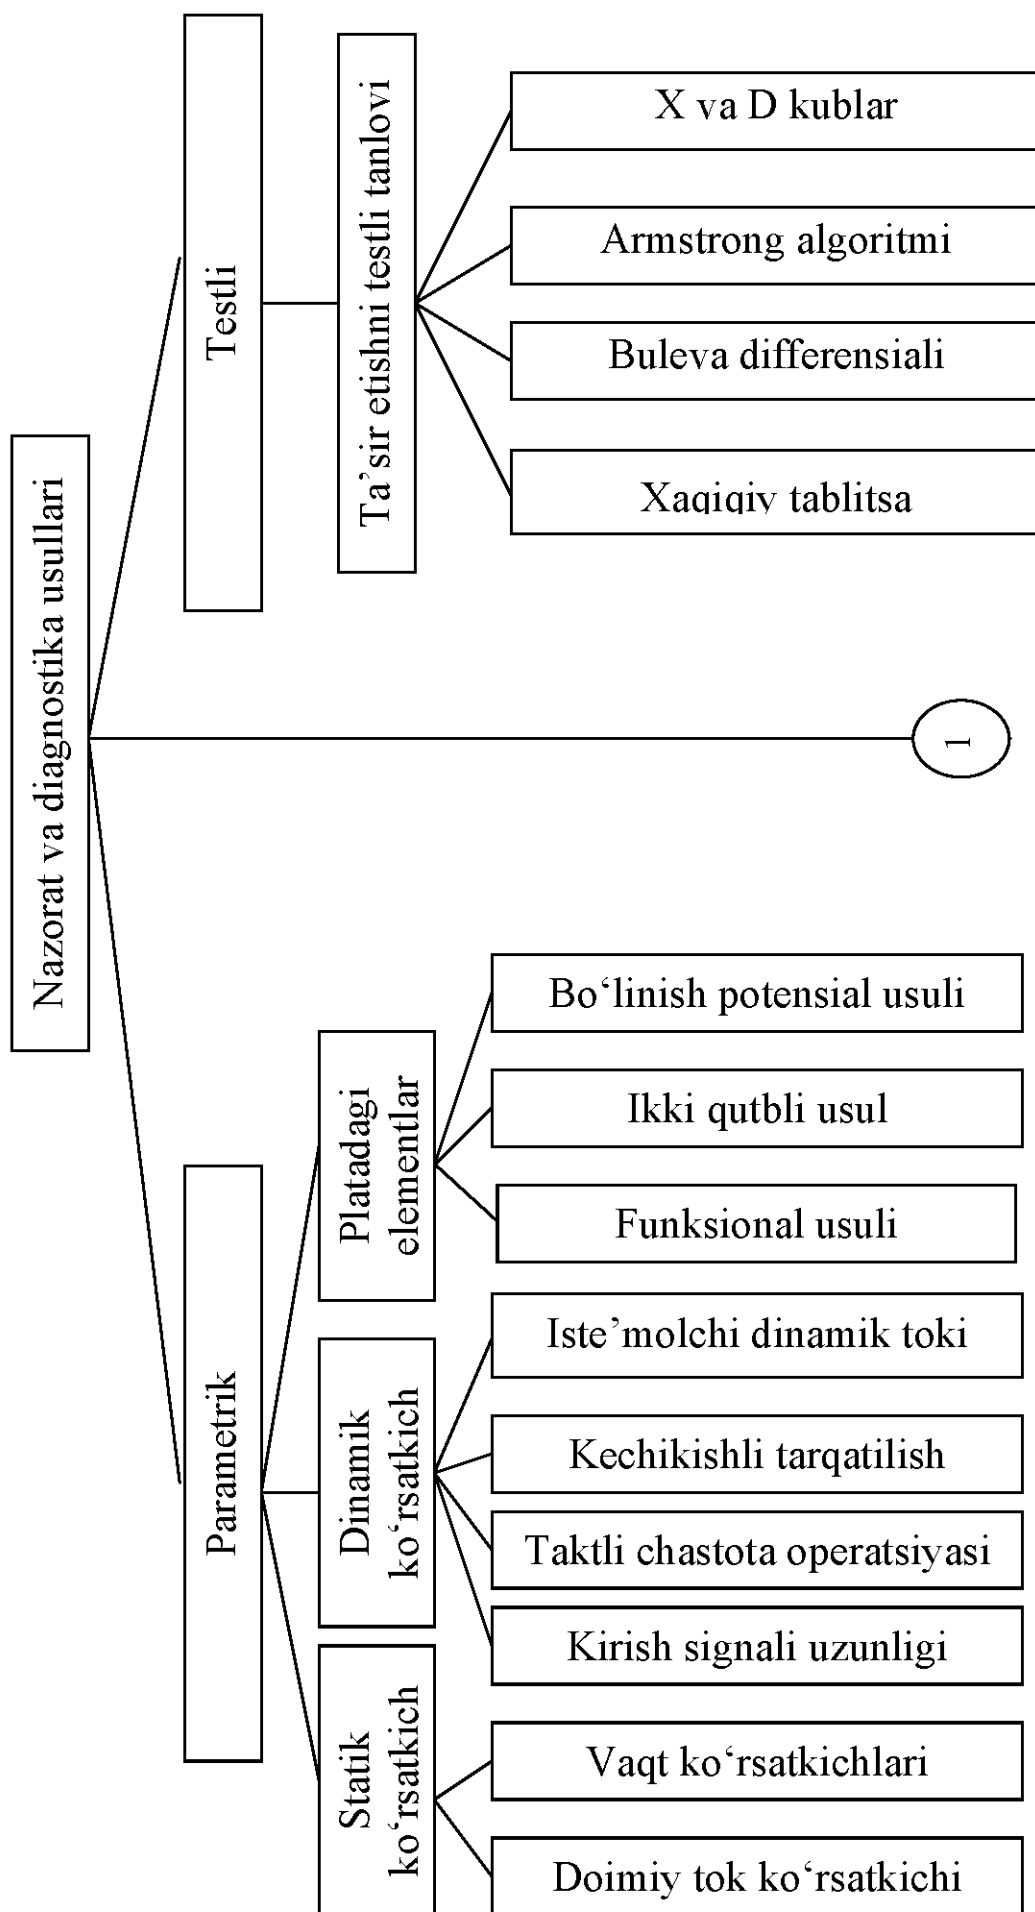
Nazorat va diagnostika usullari

Testli

Ta'sir etishni testli tanlovi

X va D kublar

Armstrong algoritmi

Buleva differensiali

Xaqiqiy tablitsa

1

Parametrik

Platadagi elementlar

Bo'linish potensial usuli

Ikki qutbli usul

Funksional usuli

Dinamik ko'rsatkich

Iste'molchi dinamik toki

Kechikishli tarqatilish

Taktli chastota operatsiyasi

Kirish signali uzunligi

Statik ko'rsatkich

Vaqt ko'rsatkichlari

Doimiy tok ko'rsatkichi